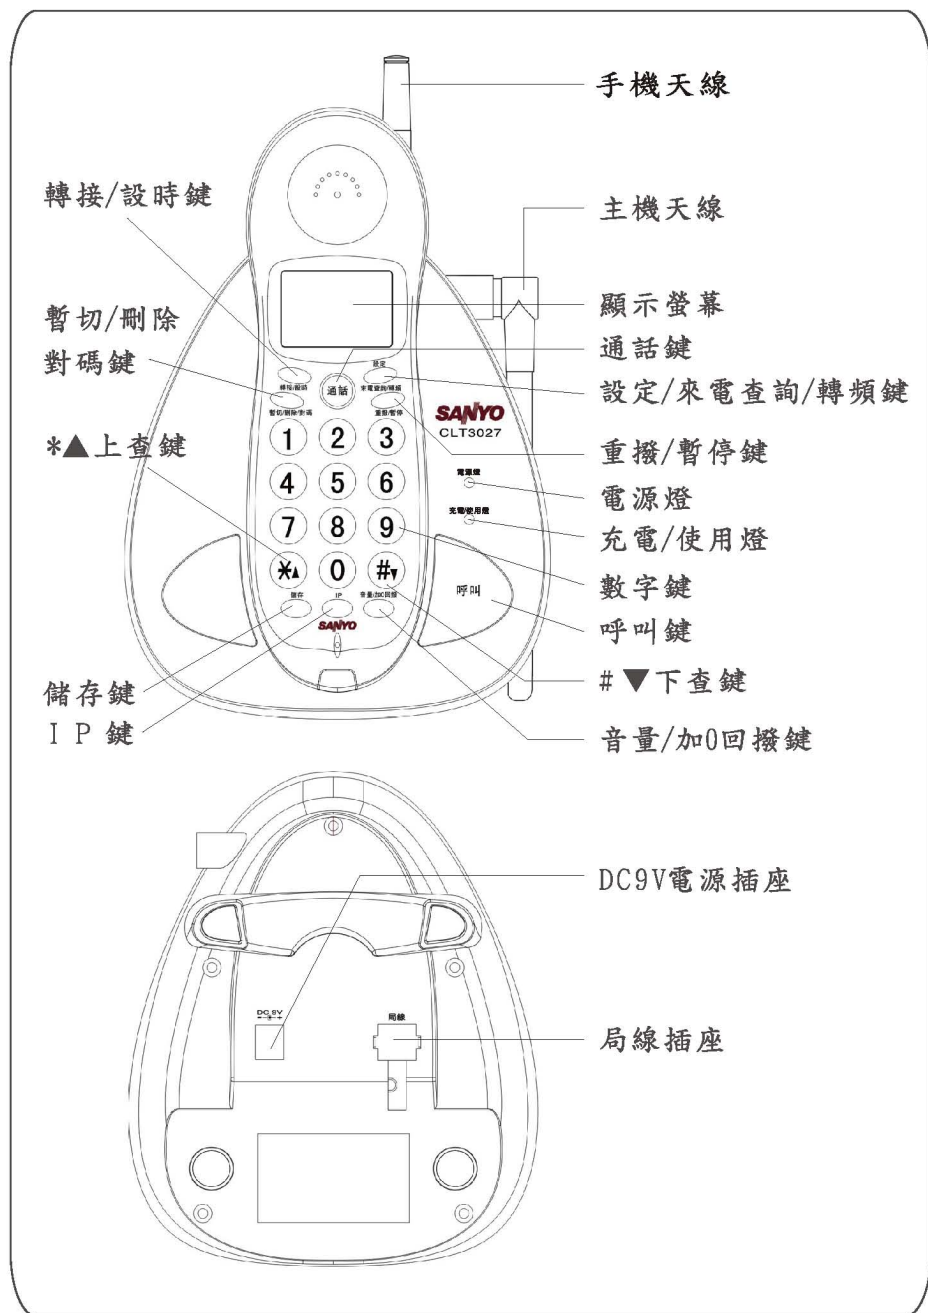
手機天線

轉接/設時鍵

主機天線

暫切/刪除

顯示螢幕

對碼鍵

通話鍵

設定/來電查詢/轉頻鍵

*▲上查鍵

重撥/暫停鍵

電源燈

充電/使用燈

數字鍵

呼叫鍵

儲存鍵

#▼下查鍵

IP鍵

音量/加0回撥鍵

轉接/設時
通話
設定
來電查詢/轉頻
暫切/刪除/對碼
重撥/暫停
SANYO
CLT3027
1 2 3
4 5 6
7 8 9
*▲ 0 #▼
電源燈
充電/使用燈
呼叫
儲存
IP
音量/加0回撥
SANYO

DC9V電源插座

DC 9V

局線

局線插座